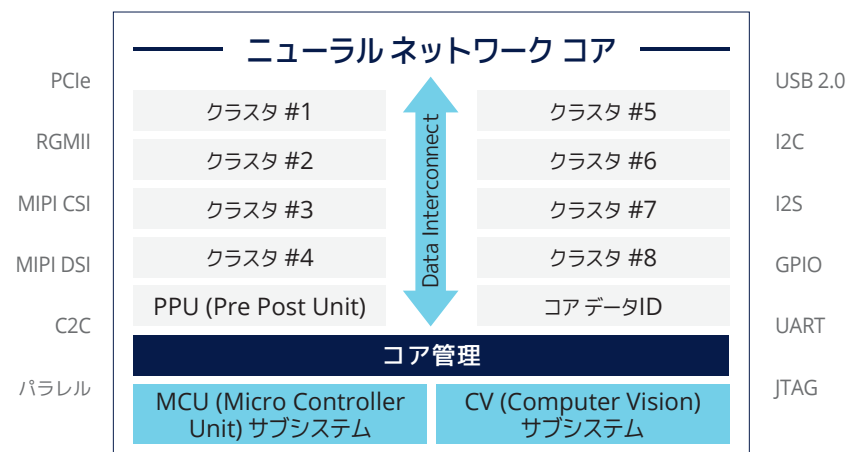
ニューラル ネットワーク コア

PCIe
RGMII
MIPI CSI
MIPI DSI
C2C
パラレル

クラスタ #1
クラスタ #2
クラスタ #3
クラスタ #4
PPU (Pre Post Unit)

Data Interconnect

クラスタ #5
クラスタ #6
クラスタ #7
クラスタ #8
コア データID

USB 2.0
I2C
I2S
GPIO
UART
JTAG

コア管理

MCU (Micro Controller Unit) サブシステム

CV (Computer Vision) サブシステム